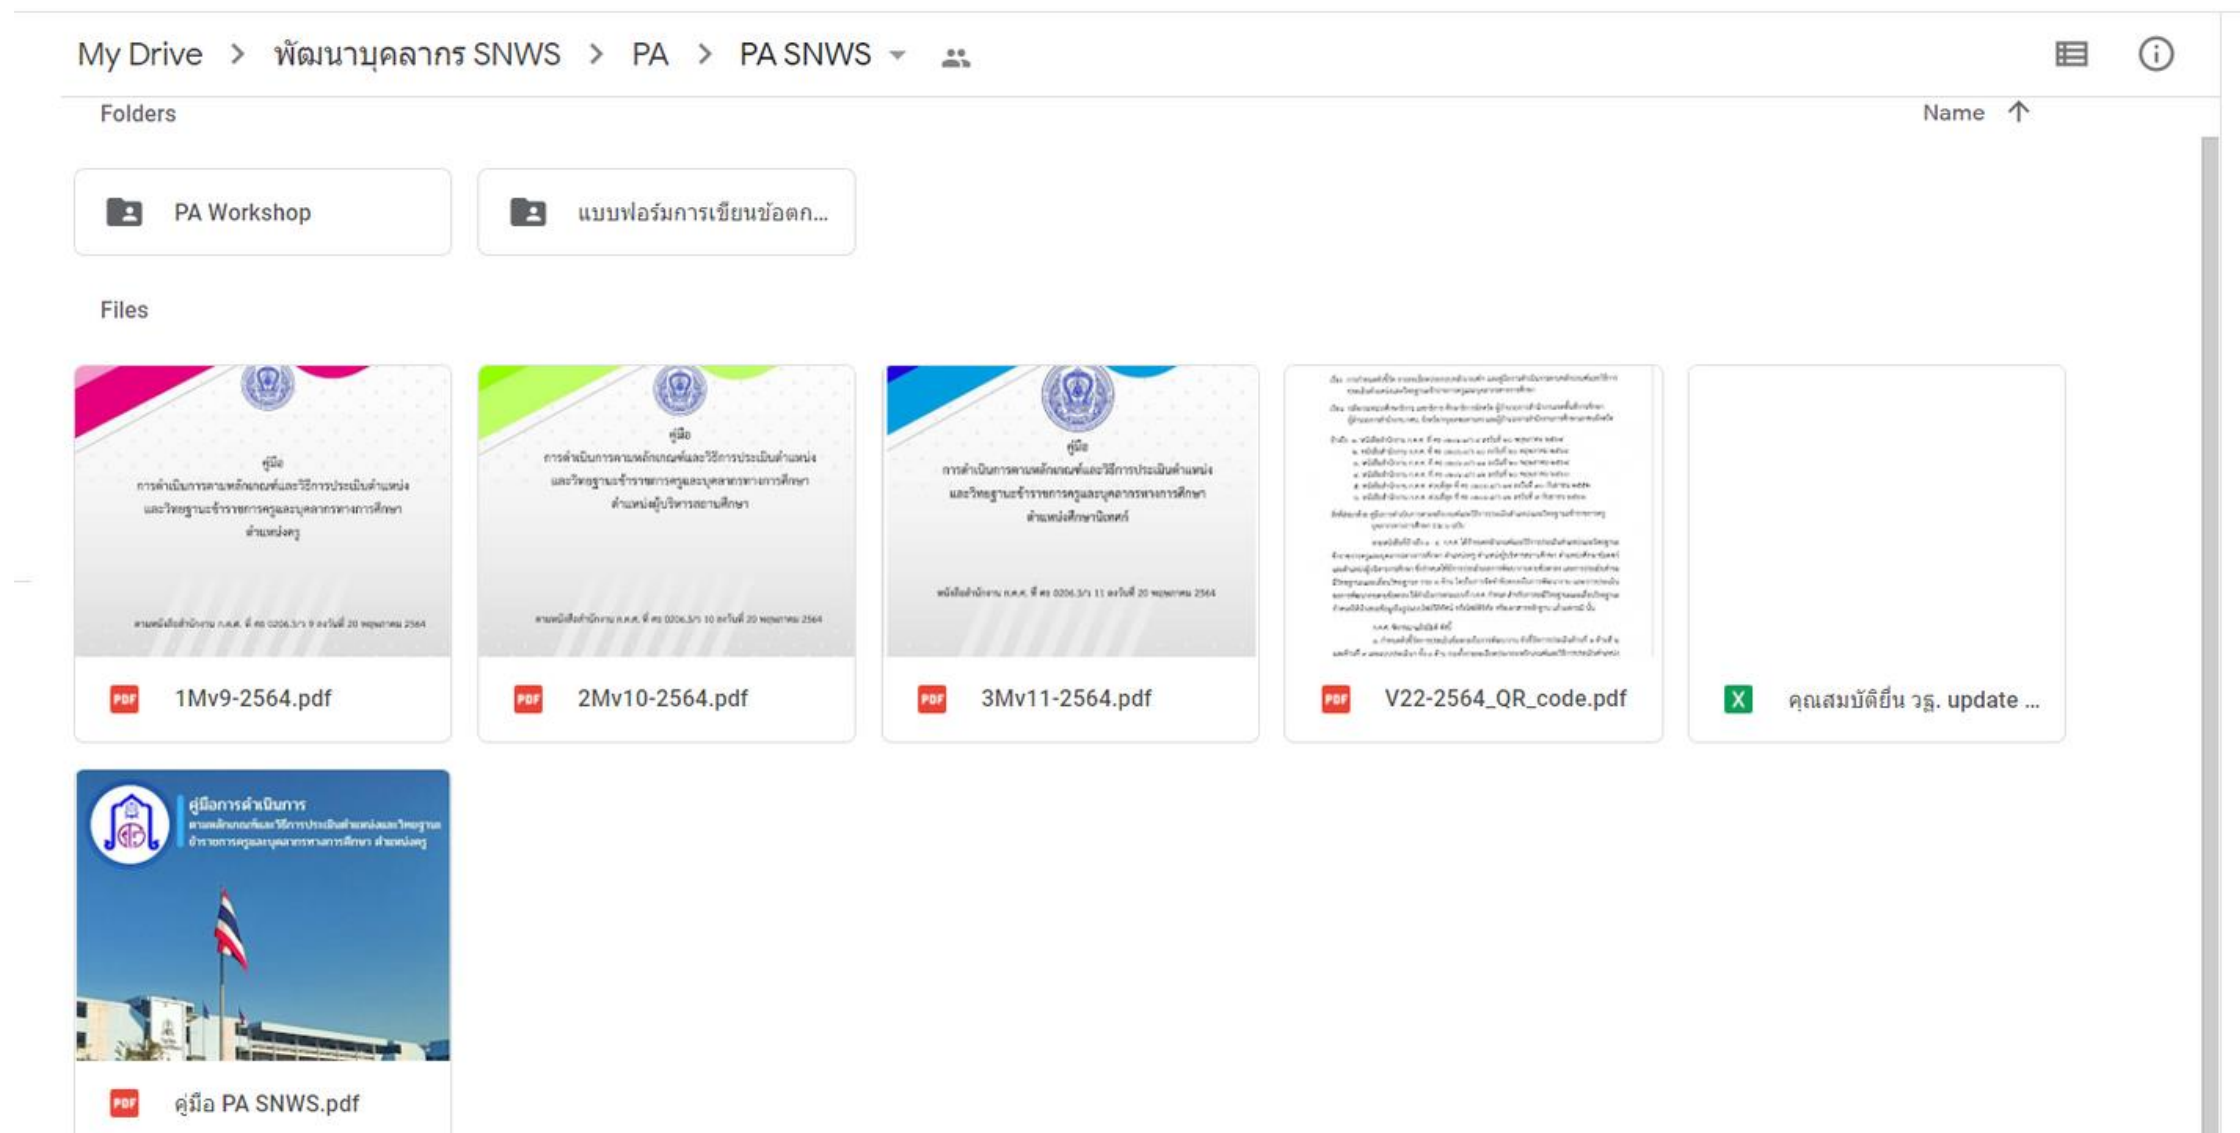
My Drive > พัฒนาบุคลากร SNWS > PA > PA SNWS

Folders

Name

PA Workshop

แบบฟอร์มการเขียนข้อตก...

Files

คู่มือ
การดำเนินการตามหลักเกณฑ์และวิธีการประเมินตำแหน่ง และวิทยฐานะข้าราชการครูและบุคลากรทางการศึกษา ตำแหน่งครู

ตามหนังสือสำนักงาน ก.ค.ศ. ที่ ศธ 0206.3/ว 9 ลงวันที่ 20 พฤษภาคม 2564

1Mv9-2564.pdf

คู่มือ
การดำเนินการตามหลักเกณฑ์และวิธีการประเมินตำแหน่ง และวิทยฐานะข้าราชการครูและบุคลากรทางการศึกษา ตำแหน่งผู้บริหารสถานศึกษา

ตามหนังสือสำนักงาน ก.ค.ศ. ที่ ศธ 0206.3/ว 10 ลงวันที่ 20 พฤษภาคม 2564

2Mv10-2564.pdf

คู่มือ
การดำเนินการตามหลักเกณฑ์และวิธีการประเมินตำแหน่ง และวิทยฐานะข้าราชการครูและบุคลากรทางการศึกษา ตำแหน่งศึกษานิเทศก์

หนังสือสำนักงาน ก.ค.ศ. ที่ ศธ 0206.3/ว 11 ลงวันที่ 20 พฤษภาคม 2564

3Mv11-2564.pdf

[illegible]

V22-2564_QR_code.pdf

คุณสมบัติยื่น วฐ. update ...

คู่มือการดำเนินการ
ตามหลักเกณฑ์และวิธีการประเมินตำแหน่งและวิทยฐานะ ข้าราชการครูและบุคลากรทางการศึกษา ตำแหน่งครู

คู่มือ PA SNWS.pdf